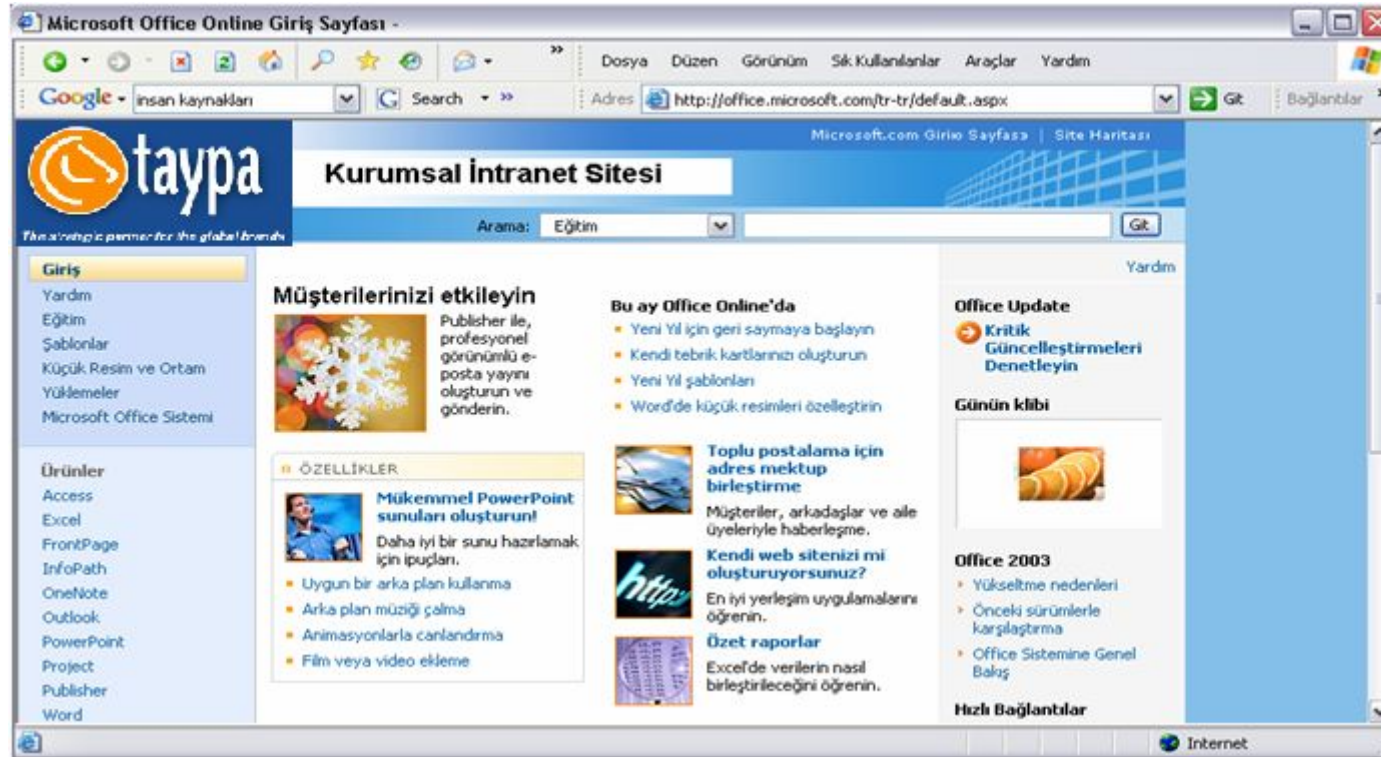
Microsoft Office Online Giriş Sayfası -

Dosya Düzen Görünüm Sık Kullanılanlar Araçlar Yardım

Google insan kaynakları Search Adres http://office.microsoft.com/tr-tr/default.aspx Git Bağlantılar

taypa
The strategic partner for the global brands

Microsoft.com Giriş Sayfası | Site Haritası

Kurumsal İntranet Sitesi

Arama: Eğitim Git

Giriş
Yardım
Eğitim
Şablonlar
Küçük Resim ve Ortam
Yüklemeler
Microsoft Office Sistemi

Ürünler
Access
Excel
FrontPage
InfoPath
OneNote
Outlook
PowerPoint
Project
Publisher
Word

Müşterilerinizi etkileyin

Publisher ile, profesyonel görünümlü e-posta yayını oluşturun ve gönderin.

ÖZELLİKLER

Mükemmel PowerPoint sunuları oluşturun!

Daha iyi bir sunu hazırlamak için ipuçları.

- Uygun bir arka plan kullanma
- Arka plan müziği çalma
- Animasyonlarla canlandırma
- Film veya video ekleme

Bu ay Office Online'da

- Yeni Yıl için geri saymaya başlayın
- Kendi tebrik kartlarınızı oluşturun
- Yeni Yıl şablonları
- Word'de küçük resimleri özelleştirin

Toplu postalama için adres mektup birleştirme

Müşteriler, arkadaşlar ve aile üyeleriyle haberleşme.

Kendi web sitenizi mi oluşturuyorsunuz?

En iyi yerleşim uygulamalarını öğrenin.

Özet raporlar

Excel'de verilerin nasıl birleştirileceğini öğrenin.

Yardım

Office Update

Kritik Güncelleştirmeleri Denetleyin

Günün klibi

Office 2003

- Yükseltme nedenleri
- Önceki sürümlerle karşılaştırma
- Office Sistemine Genel Bakış

Hızlı Bağlantılar

Internet